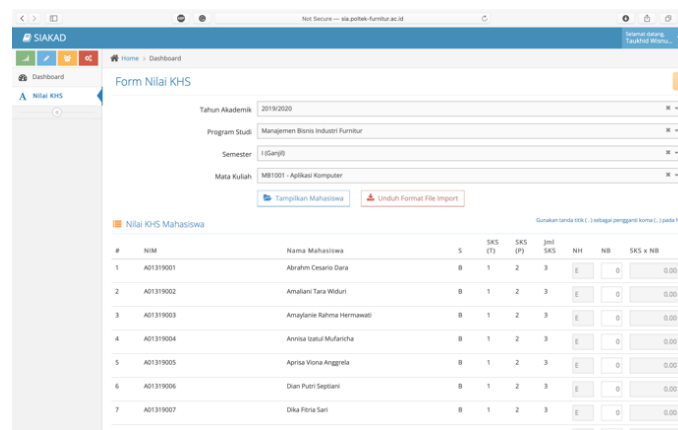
Not Secure — sia.poltek-furnitur.ac.id

SIAKAD

Selamat datang, Taukhid Wisnu...

Dashboard

Nilai KHS

Home > Dashboard

Form Nilai KHS

Tahun Akademik 2019/2020

Program Studi Manajemen Bisnis Industri Furnitur

Semester I (Ganjil)

Mata Kuliah MB1001 - Aplikasi Komputer

Tampilkan Mahasiswa

Unduh Format File Import

Nilai KHS Mahasiswa

Gunakan tanda titik (.) sebagai pengganti koma (,) pada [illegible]

| # | NIM | Nama Mahasiswa | S | SKS (T) | SKS (P) | Jml SKS | NH | NB | SKS x NB |
|---|---|---|---|---|---|---|---|---|---|
| 1 | A01319001 | Abrahm Cesario Dara | B | 1 | 2 | 3 | E | 0 | 0.00 |
| 2 | A01319002 | Amaliani Tara Widuri | B | 1 | 2 | 3 | E | 0 | 0.00 |
| 3 | A01319003 | Amaylanie Rahma Hermawati | B | 1 | 2 | 3 | E | 0 | 0.00 |
| 4 | A01319004 | Annisa Izatul Mufaricha | B | 1 | 2 | 3 | E | 0 | 0.00 |
| 5 | A01319005 | Aprisa Viona Anggrela | B | 1 | 2 | 3 | E | 0 | 0.00 |
| 6 | A01319006 | Dian Putri Septiani | B | 1 | 2 | 3 | E | 0 | 0.00 |
| 7 | A01319007 | Dika Fitria Sari | B | 1 | 2 | 3 | E | 0 | 0.00 |